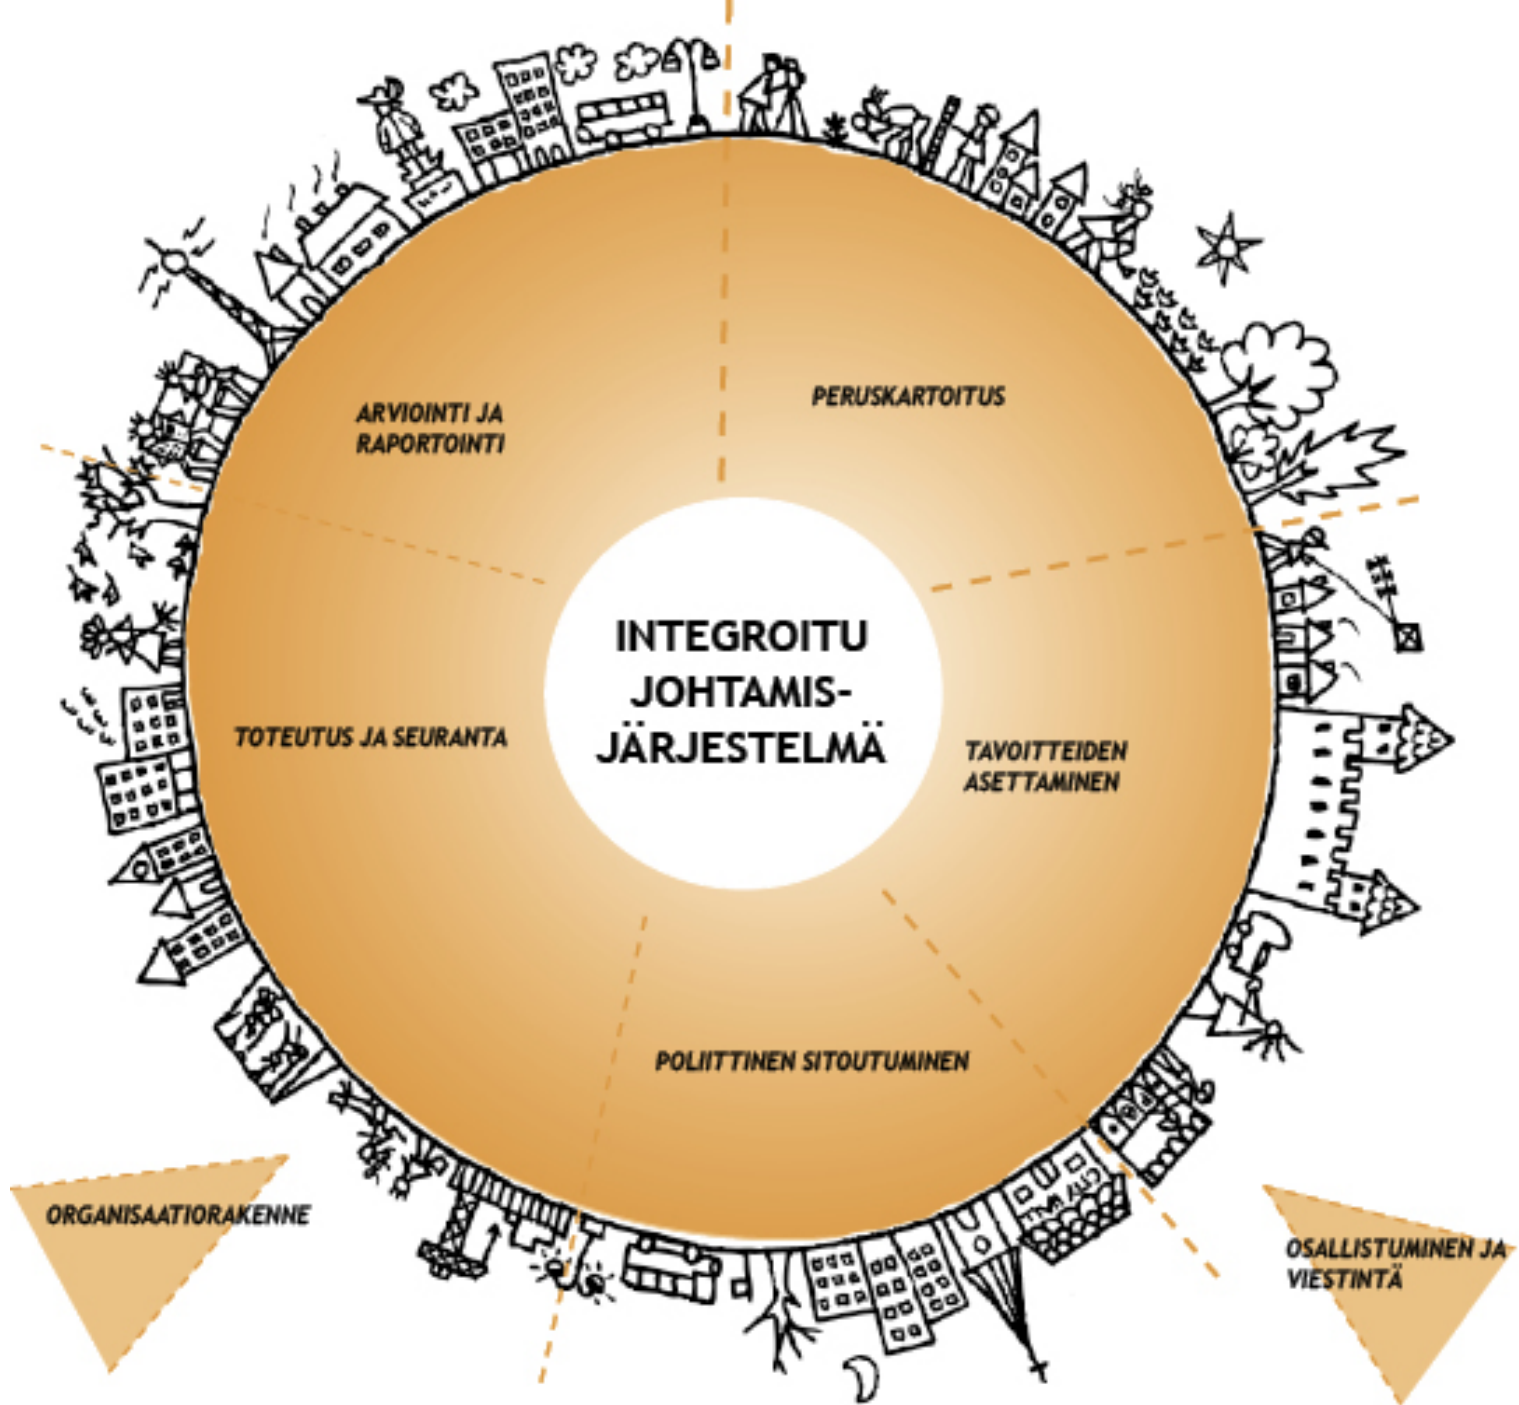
INTEGROITU JOHTAMISJÄRJESTELMÄ

PERUSKARTOITUS

TAVOITTEIDEN ASETTAMINEN

POLIITTINEN SITOUTUMINEN

TOTEUTUS JA SEURANTA

ARVIOINTI JA RAPORTOINTI

ORGANISAATIORAKENNE

OSALLISTUMINEN JA VIESTINTÄ

CITY HALL